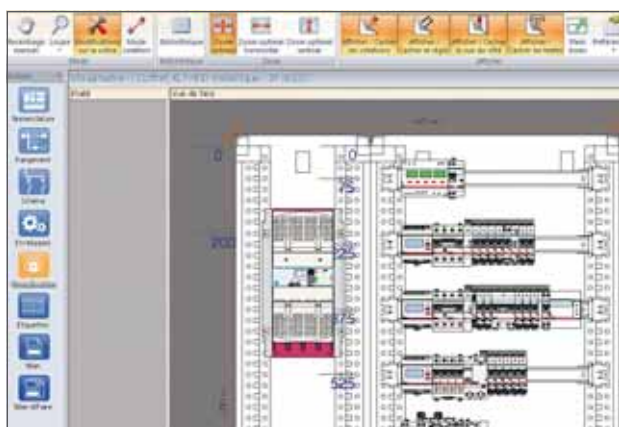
Recalibrage manuel
Loupe
Modification sur le coffret
Mode création
Bibliothèque
Grille
Cote optimale horizontale
Cote optimale verticale
Afficher / Cacher les cotations
Afficher / Cacher le rail
Afficher / Cacher la vue de côté
Afficher / Cacher les textes
Menu
Mode
Bibliothèque
Cote
Affichage

0
0
75
200
225
375
525